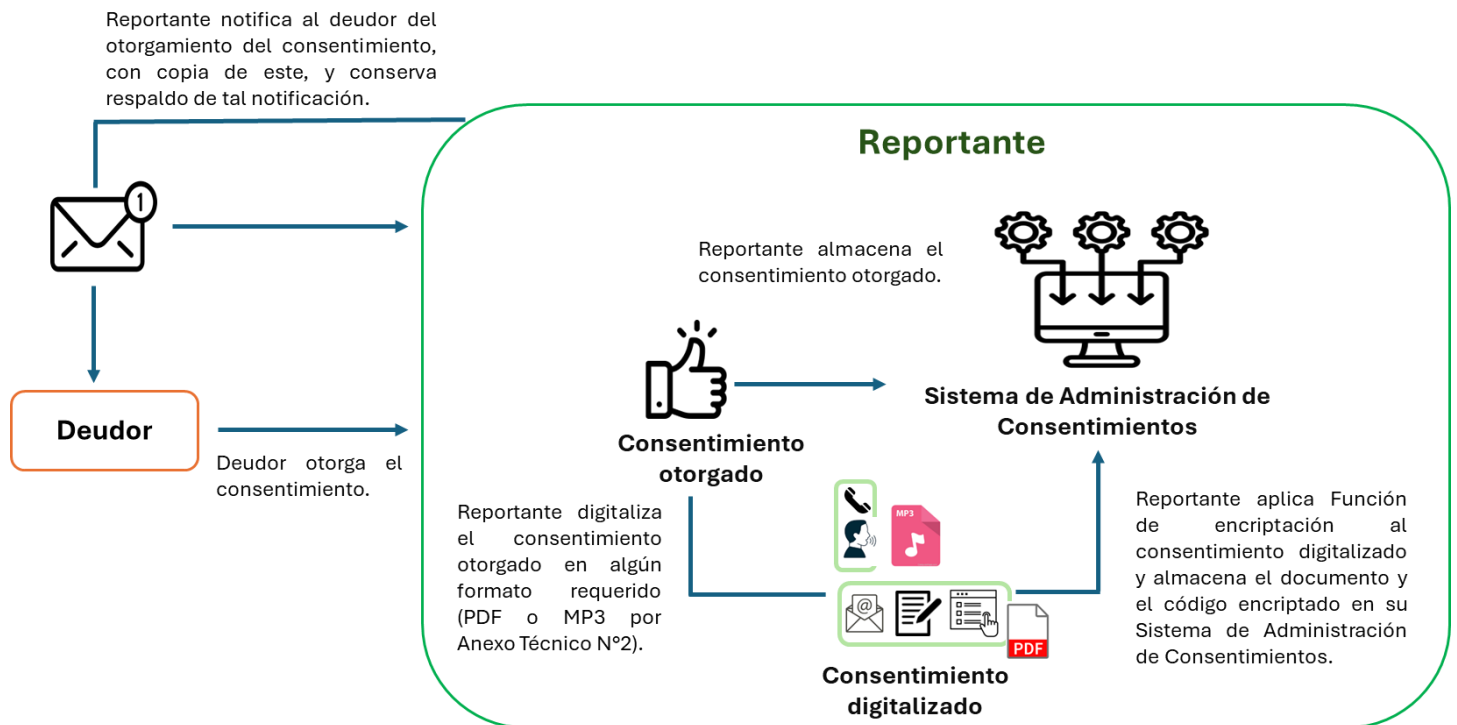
Reportante notifica al deudor del otorgamiento del consentimiento, con copia de este, y conserva respaldo de tal notificación.

1

Deudor

Deudor otorga el consentimiento.

Reportante

Reportante almacena el consentimiento otorgado.

Consentimiento otorgado

Sistema de Administración de Consentimientos

Reportante digitaliza el consentimiento otorgado en algún formato requerido (PDF o MP3 por Anexo Técnico N°2).

MP3

@

PDF

Consentimiento digitalizado

Reportante aplica Función de encriptación al consentimiento digitalizado y almacena el documento y el código encriptado en su Sistema de Administración de Consentimientos.